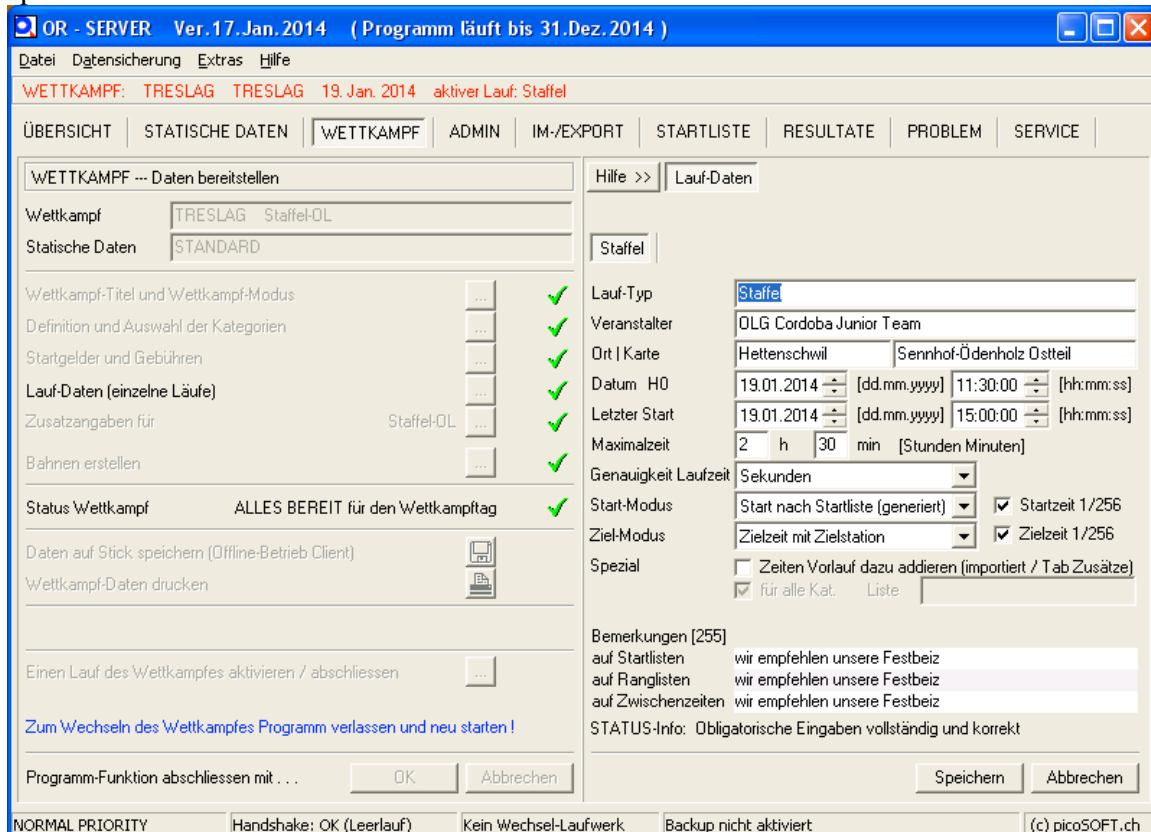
OR - SERVER Ver.17.Jan.2014 ( Programm läuft bis 31.Dez.2014 )

Datei Datensicherung Extras Hilfe

WETTKAMPF: TRESLAG TRESLAG 19. Jan. 2014 aktiver Lauf: Staffel

ÜBERSICHT | STATISCHE DATEN | WETTKAMPF | ADMIN | IM-/EXPORT | STARTLISTE | RESULTATE | PROBLEM | SERVICE

WETTKAMPF --- Daten bereitstellen

Wettkampf TRESLAG Staffel-OL
Statische Daten STANDARD

Wettkampf-Titel und Wettkampf-Modus ...
Definition und Auswahl der Kategorien ...
Startgelder und Gebühren ...
Lauf-Daten (einzelne Läufe) ...
Zusatzangaben für Staffel-OL ...
Bahnen erstellen ...

Status Wettkampf ALLES BEREIT für den Wettkampftag

Daten auf Stick speichern (Offline-Betrieb Client)
Wettkampf-Daten drucken

Einen Lauf des Wettkampfes aktivieren / abschliessen ...

Zum Wechseln des Wettkampfes Programm verlassen und neu starten !

Programm-Funktion abschliessen mit . . . OK Abbrechen

Hilfe >> Lauf-Daten

Staffel

Lauf-Typ Staffel
Veranstalter OLG Cordoba Junior Team
Ort | Karte Hettenschwil Sennhof-Ödenholz Ostteil
Datum H0 19.01.2014 [dd.mm.yyyy] 11:30:00 [hh:mm:ss]
Letzter Start 19.01.2014 [dd.mm.yyyy] 15:00:00 [hh:mm:ss]
Maximalzeit 2 h 30 min [Stunden Minuten]
Genauigkeit Laufzeit Sekunden
Start-Modus Start nach Startliste (generiert) Startzeit 1/256
Ziel-Modus Zielzeit mit Zielstation Zielzeit 1/256
Spezial Zeiten Vorlauf dazu addieren (importiert / Tab Zusätze)
für alle Kat. Liste

Bemerkungen [255]
auf Startlisten wir empfehlen unsere Festbeiz
auf Ranglisten wir empfehlen unsere Festbeiz
auf Zwischenzeiten wir empfehlen unsere Festbeiz

STATUS-Info: Obligatorische Eingaben vollständig und korrekt

Speichern Abbrechen

NORMAL PRIORITY | Handshake: OK (Leerlauf) | Kein Wechsel-Laufwerk | Backup nicht aktiviert | (c) picoSOFT.ch